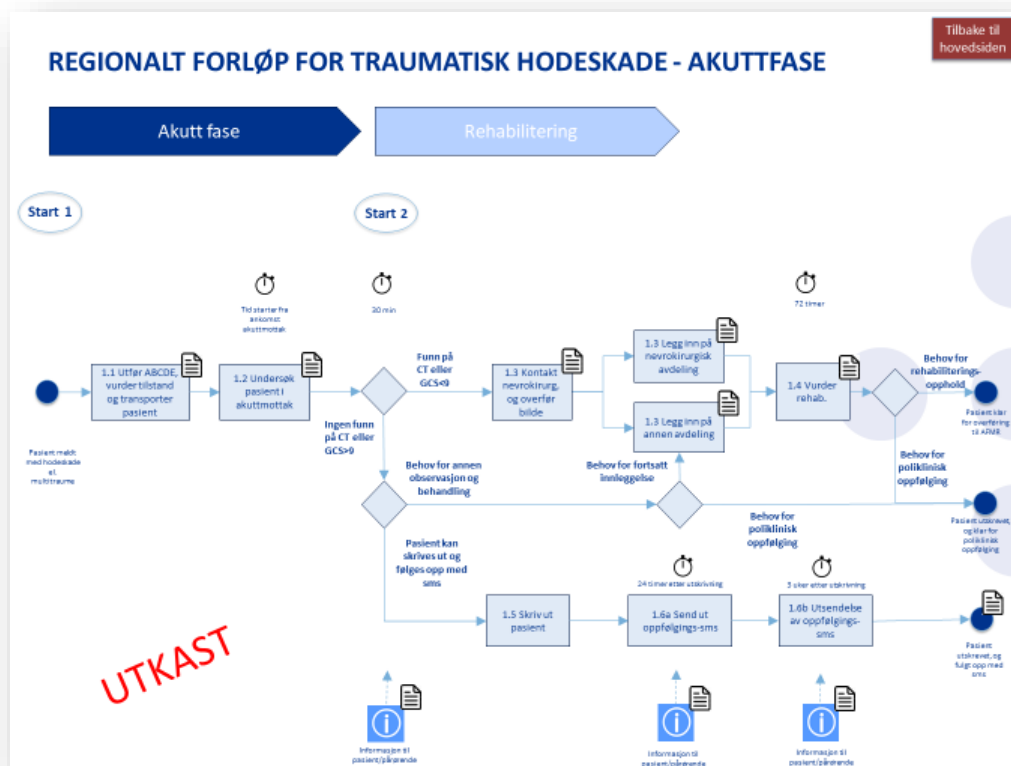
Tilbake til hovedsiden

REGIONALT FORLØP FOR TRAUMATISK HODESKADE - AKUTTFASE

Akutt fase

Rehabilitering

Start 1

Start 2

Tid starter fra ankomst akuttmottak

30 min

72 timer

Pasient meldt med hodeskade el. multitraume

1.1 Utfør ABCDE, vurder tilstand og transporter pasient

1.2 Undersøk pasient i akuttmottak

Funn på CT eller GCS<9

Ingen funn på CT eller GCS>9

1.3 Kontakt nevrokirurg, og overfør bilde

1.3 Legg inn på nevrokirurgisk avdeling

1.3 Legg inn på annen avdeling

1.4 Vurder rehab.

Behov for rehabiliterings-opphold

Pasient klar for overføring til AFMR

Behov for poliklinisk oppfølging

Pasient utskrevet, og klar for poliklinisk oppfølging

Behov for annen observasjon og behandling

Behov for fortsatt innleggelse

Behov for poliklinisk oppfølging

Pasient kan skrives ut og følges opp med sms

24 timer etter utskriving

3 uker etter utskriving

1.5 Skriv ut pasient

1.6a Send ut oppfølgings-sms

1.6b Utsendebe av oppfølgings-sms

Pasient utskrevet, og fulgt opp med sms

UTKAST

Informasjon til pasient/pårørende

Informasjon til pasient/pårørende

Informasjon til pasient/pårørende